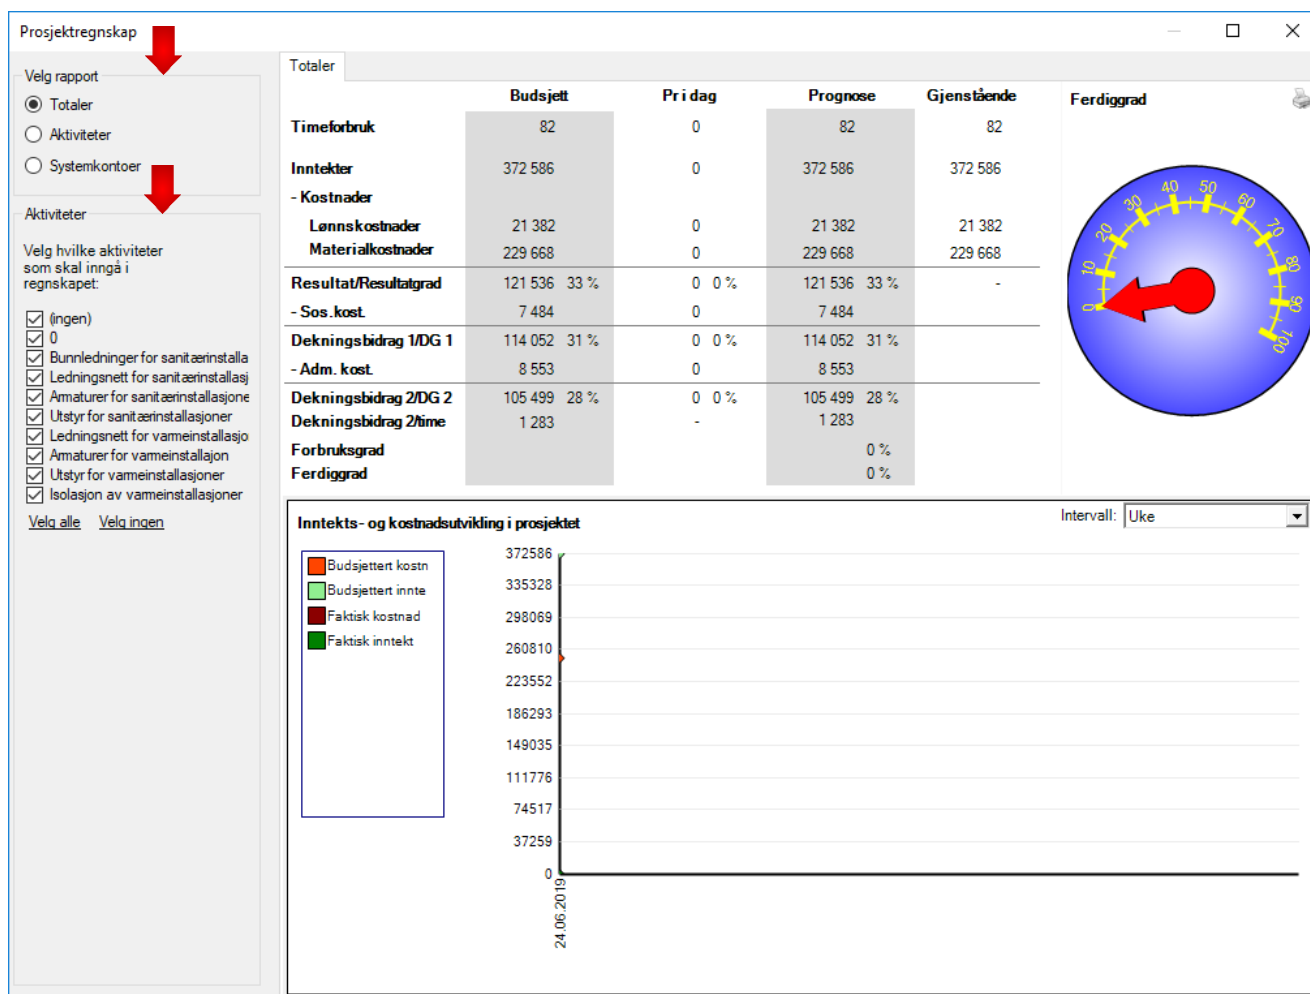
Prosjektregnskap

Velg rapport
Totaler
Aktiviteter
Systemkontoer

Aktiviteter
Velg hvilke aktiviteter som skal inngå i regnskapet:
(ingen)
0
Bunnledninger for sanitærinstalla
Ledningsnett for sanitærinstallasj
Armaturer for sanitærinstallasjone
Utstyr for sanitærinstallasjoner
Ledningsnett for varmeinstallasjo
Armaturer for varmeinstallasjon
Utstyr for varmeinstallasjoner
Isolasjon av varmeinstallasjoner
Velg alle Velg ingen

Totaler

| | Budsjett | | Pr i dag | | Prognose | | Gjenstående |
|---|---|---|---|---|---|---|---|
| Timeforbruk | 82 | | 0 | | 82 | | 82 |
| Inntekter | 372 586 | | 0 | | 372 586 | | 372 586 |
| - Kostnader | | | | | | | |
| Lønnskostnader | 21 382 | | 0 | | 21 382 | | 21 382 |
| Materialkostnader | 229 668 | | 0 | | 229 668 | | 229 668 |
| Resultat/Resultatgrad | 121 536 | 33 % | 0 | 0 % | 121 536 | 33 % | - |
| - Sos. kost. | 7 484 | | 0 | | 7 484 | | |
| Dekningsbidrag 1/DG 1 | 114 052 | 31 % | 0 | 0 % | 114 052 | 31 % | |
| - Adm. kost. | 8 553 | | 0 | | 8 553 | | |
| Dekningsbidrag 2/DG 2 | 105 499 | 28 % | 0 | 0 % | 105 499 | 28 % | |
| Dekningsbidrag 2/time | 1 283 | | - | | 1 283 | | |
| Forbruksgrad | | | | | | 0 % | |
| Ferdiggrad | | | | | | 0 % | |

Ferdiggrad
0 10 20 30 40 50 60 70 80 90 100

Inntekts- og kostnadsutvikling i prosjektet
Intervall: Uke
Budsjettert kostn
Budsjettert innte
Faktisk kostnad
Faktisk inntekt
372586
335328
298069
260810
223552
186293
149035
111776
74517
37259
0
24.06.2019